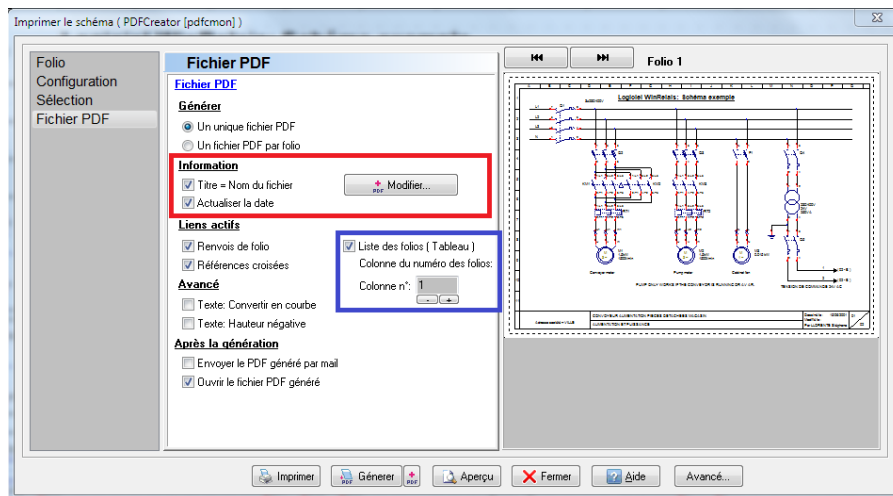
Imprimer le schéma ( PDFCreator [pdfcmon] )

Folio
Configuration
Sélection
Fichier PDF

Fichier PDF

Fichier PDF

Générer
Un unique fichier PDF
Un fichier PDF par folio

Information
Titre = Nom du fichier
Actualiser la date
Modifier...

Liens actifs
Renvois de folio
Références croisées

Liste des folios ( Tableau )
Colonne du numéro des folios:
Colonne n°: 1

Avancé
Texte: Convertir en courbe
Texte: Hauteur négative

Après la génération
Envoyer le PDF généré par mail
Ouvrir le fichier PDF généré

Folio 1

Logiciel WinRelais: Schéma exemple

Imprimer
Générer
Aperçu
Fermer
Aide
Avancé...